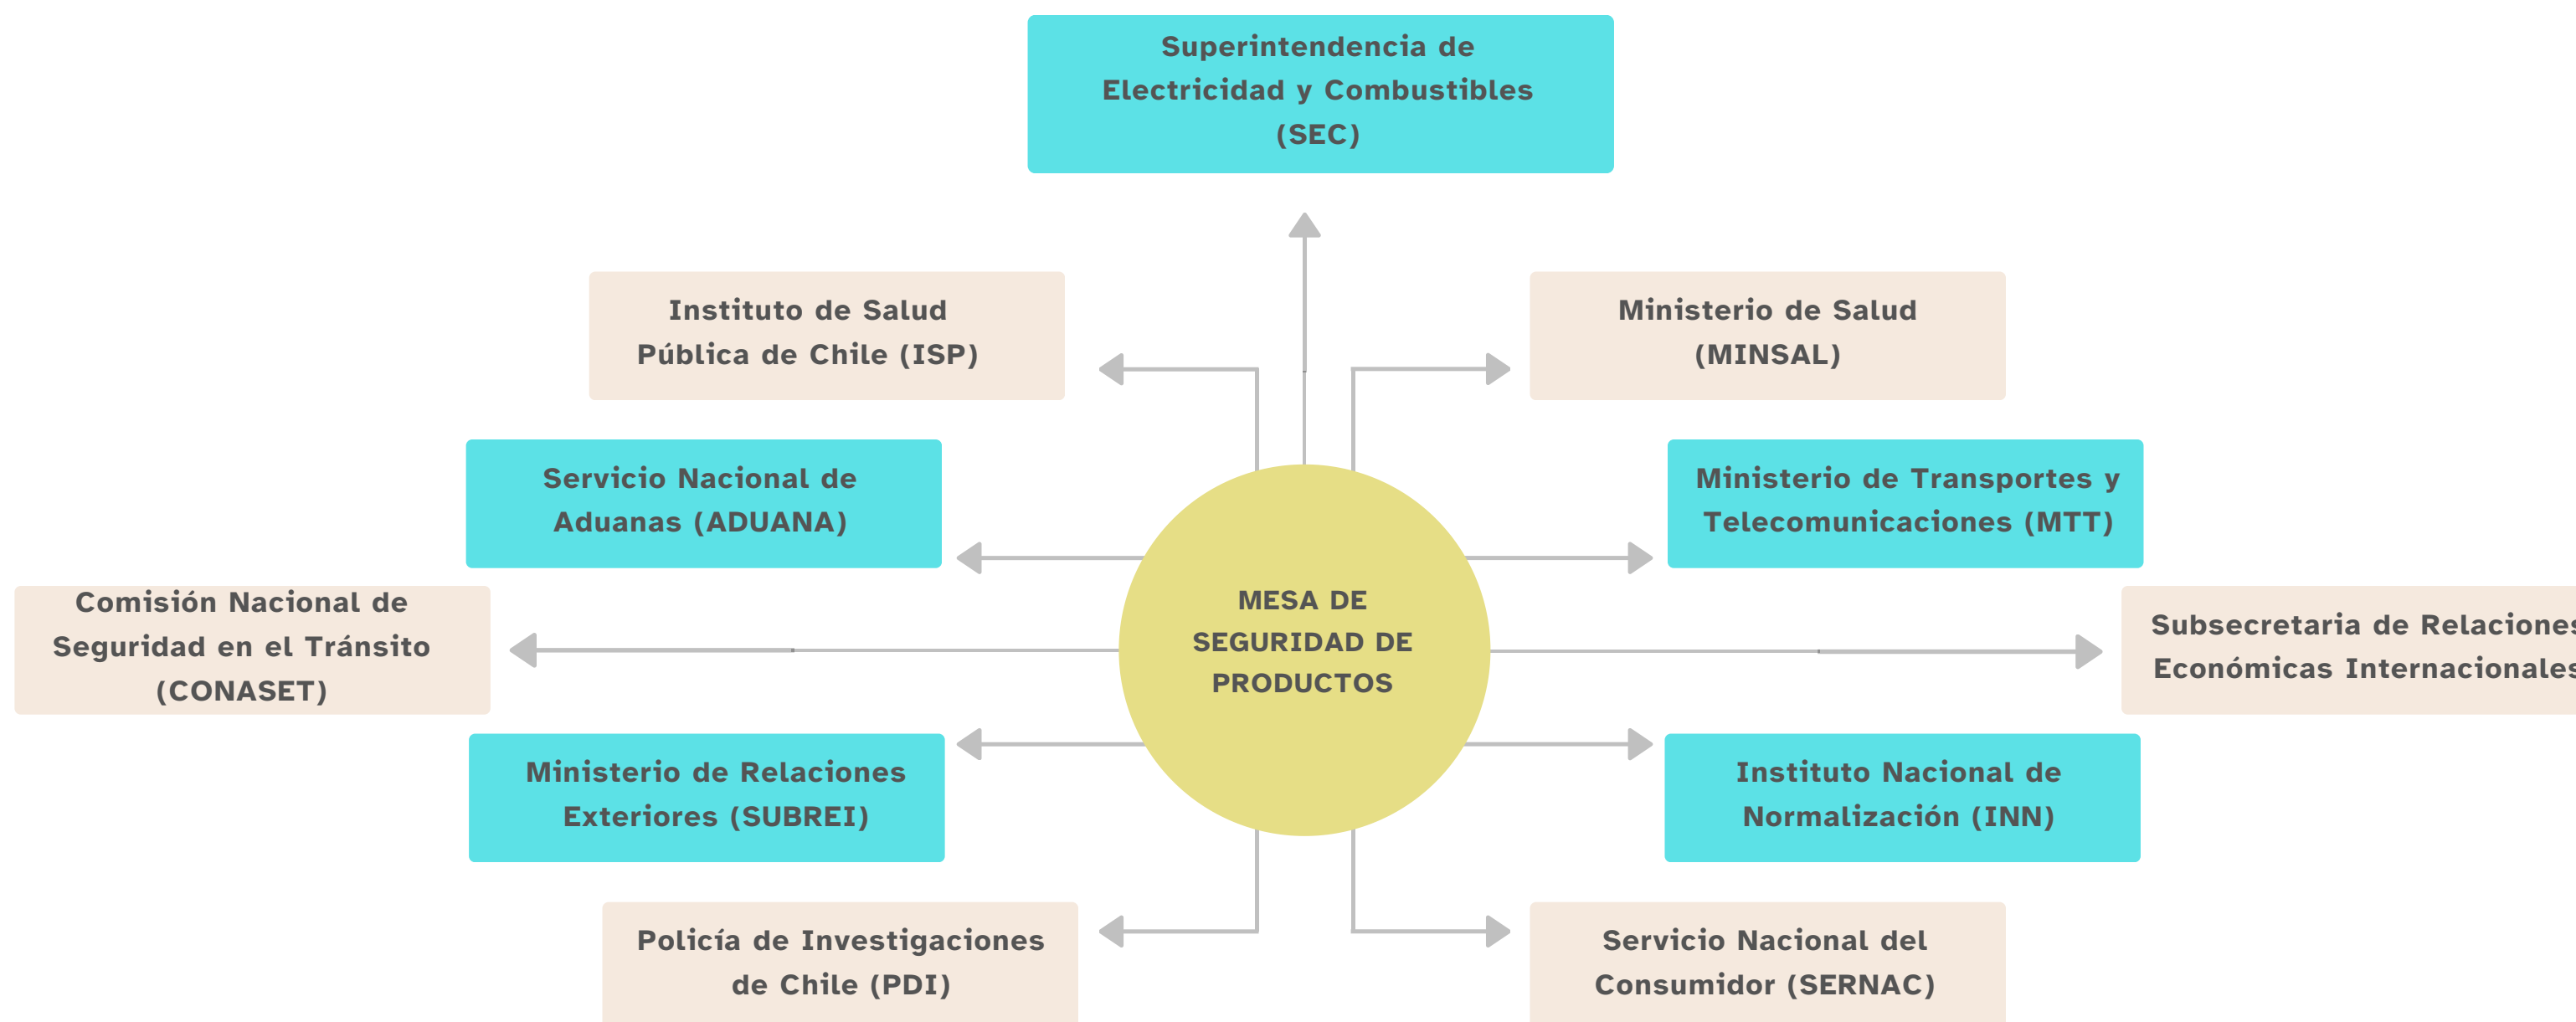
Superintendencia de Electricidad y Combustibles (SEC)

Instituto de Salud Pública de Chile (ISP)

Ministerio de Salud (MINSAL)

Servicio Nacional de Aduanas (ADUANA)

Ministerio de Transportes y Telecomunicaciones (MTT)

Comisión Nacional de Seguridad en el Tránsito (CONASET)

MESA DE SEGURIDAD DE PRODUCTOS

Subsecretaria de Relaciones Económicas Internacionales

Ministerio de Relaciones Exteriores (SUBREI)

Instituto Nacional de Normalización (INN)

Policía de Investigaciones de Chile (PDI)

Servicio Nacional del Consumidor (SERNAC)